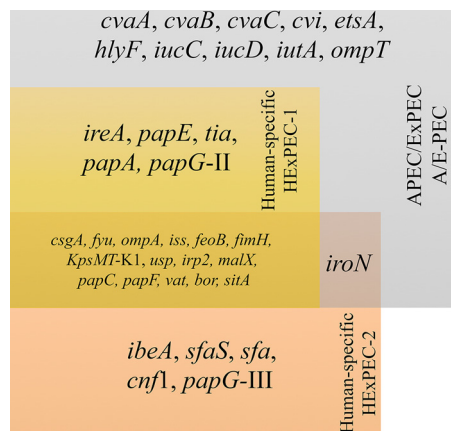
cvaA, cvaB, cvaC, cvi, etsA, hlyF, iucC, iucD, iutA, ompT

ireA, papE, tia, papA, papG-II

Human-specific HExPEC-1

APEC/ExPEC A/E-PEC

csgA, fyu, ompA, iss, feoB, fimH, KpsMT-K1, usp, irp2, malX, papC, papF, vat, bor, sitA

iroN

ibeA, sfaS, sfa, cnf1, papG-III

Human-specific HExPEC-2